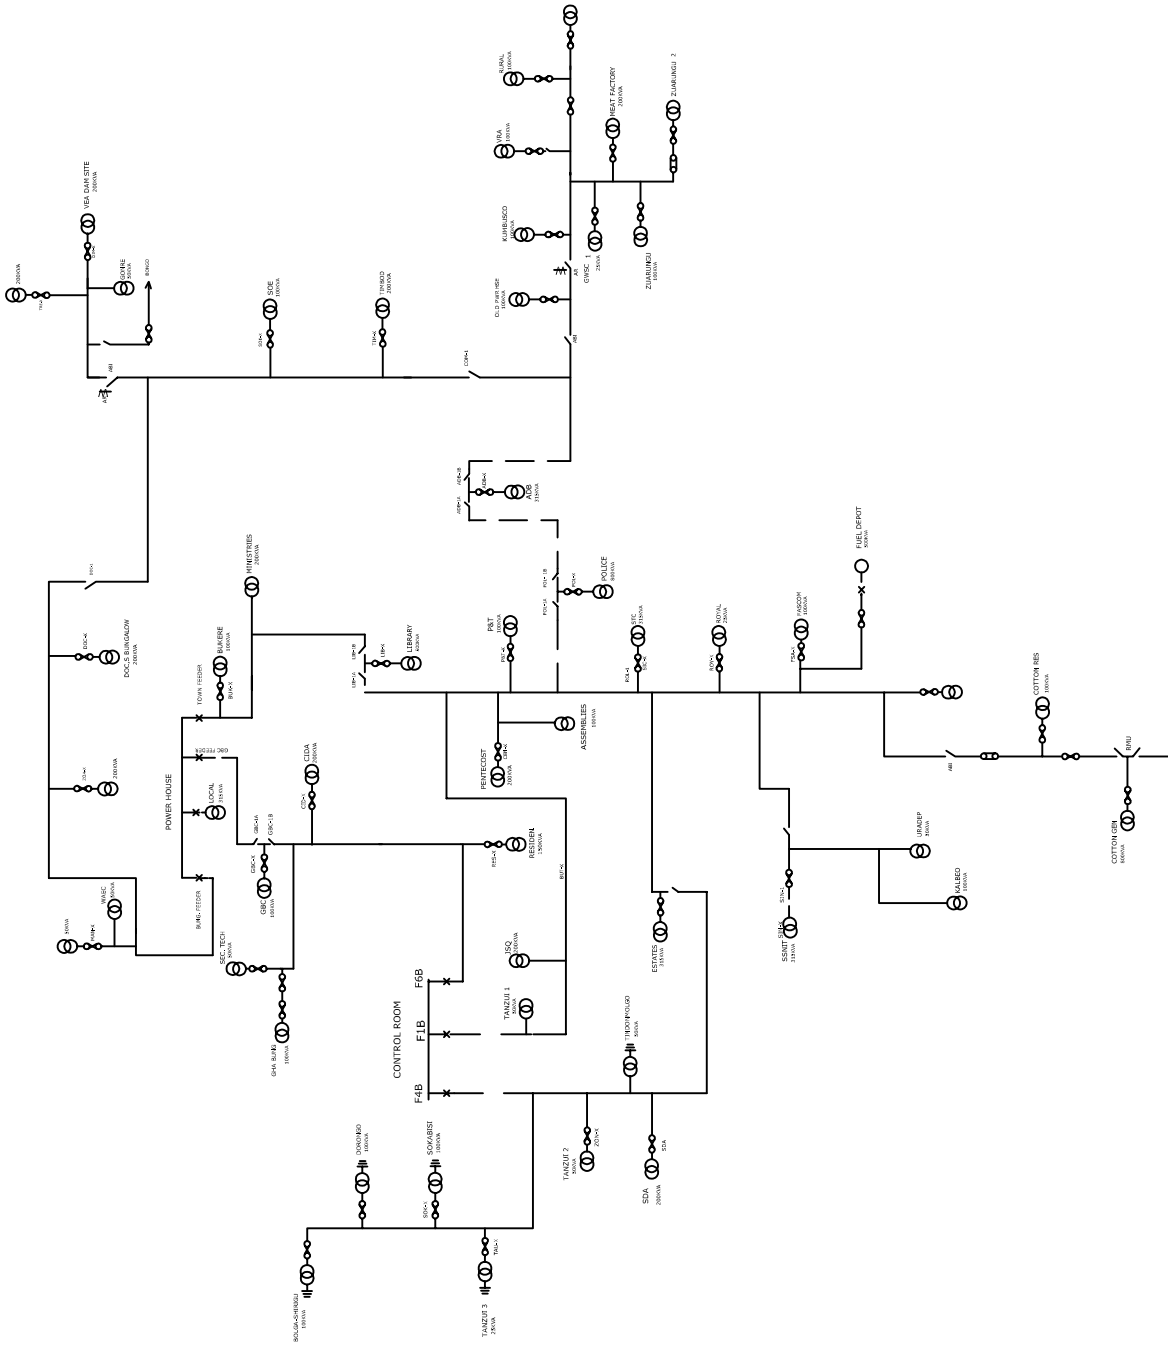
RURAL
100kVA
MEAT FACTORY
200kVA
ZUARUNGU 2
VRA
100kVA
VEA DAM SITE
200kVA
200kVA
GOVIRE
500kVA
BONGO
KUMBUSCO
100kVA
GWSC 1
250kVA
ZUARUNGU
100kVA
OLD PWR HSE
100kVA
SDE
100kVA
TRYBED
200kVA
ADB
315kVA
FUEL DEPOT
500kVA
MINISTRIES
200kVA
POLICE
800kVA
BUKERE
100kVA
LIBRARY
400kVA
P&T
100kVA
STC
315kVA
ROYAL
250kVA
FARCOM
100kVA
DOC'S BUNGALOW
200kVA
TOWN FEEDER
COTTON RES
100kVA
ASSEMBLIES
100kVA
RMU
GBC FEEDER
PENTECOST
200kVA
POWER HOUSE
200kVA
CIDA
200kVA
LOCAL
315kVA
COTTON GIN
800kVA
URADEP
50kVA
RESIDENT
250kVA
GBC
100kVA
WASC
500kVA
KALBEO
100kVA
500kVA
BUNG. FEEDER
SEC. TECH
500kVA
ESTATES
315kVA
SSNIT STK
315kVA
F6B
ISQ
200kVA
TANZUI 1
50kVA
CONTROL ROOM
F1B
GHA BUNG
100kVA
TINDONMOLGO
500kVA
F4B
DONDINGO
100kVA
SOKABISI
100kVA
TANZUI 2
50kVA
SDA
200kVA
BOLGA-DASHUGU
100kVA
TANZUI 3
25kVA